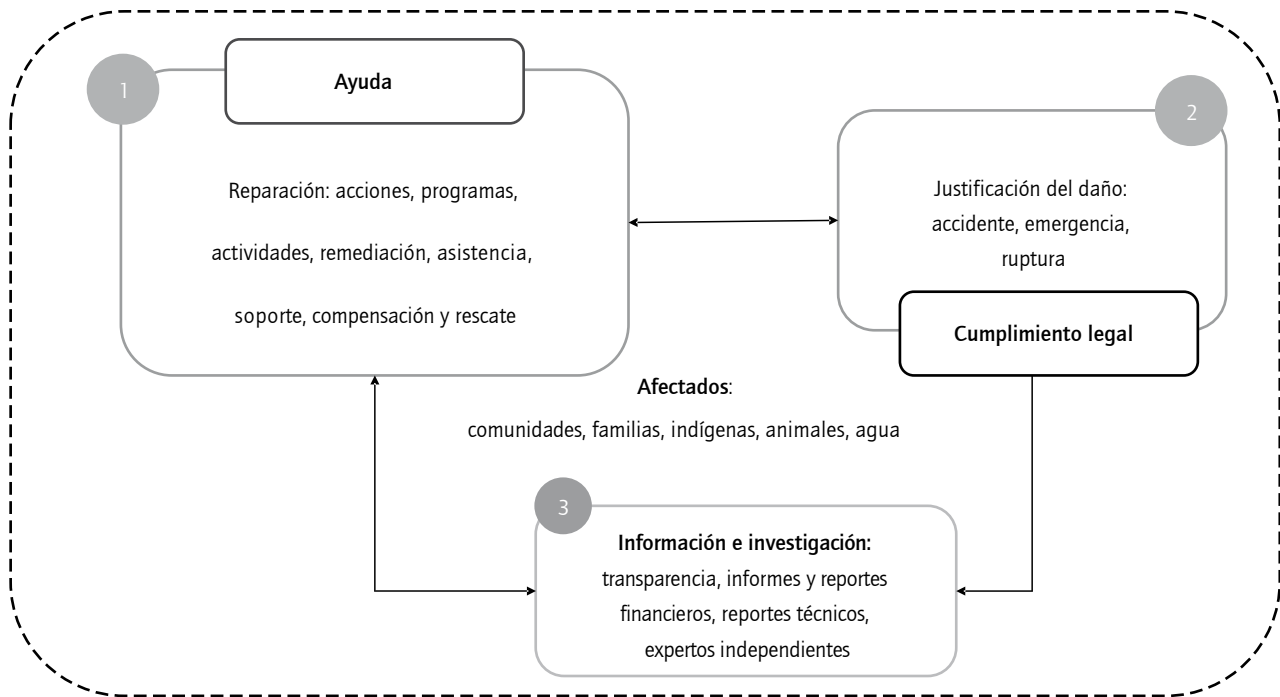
1

Ayuda

Reparación: acciones, programas, actividades, remediación, asistencia, soporte, compensación y rescate

2

Justificación del daño: accidente, emergencia, ruptura

Cumplimiento legal

Afectados: comunidades, familias, indígenas, animales, agua

3

Información e investigación: transparencia, informes y reportes financieros, reportes técnicos, expertos independientes